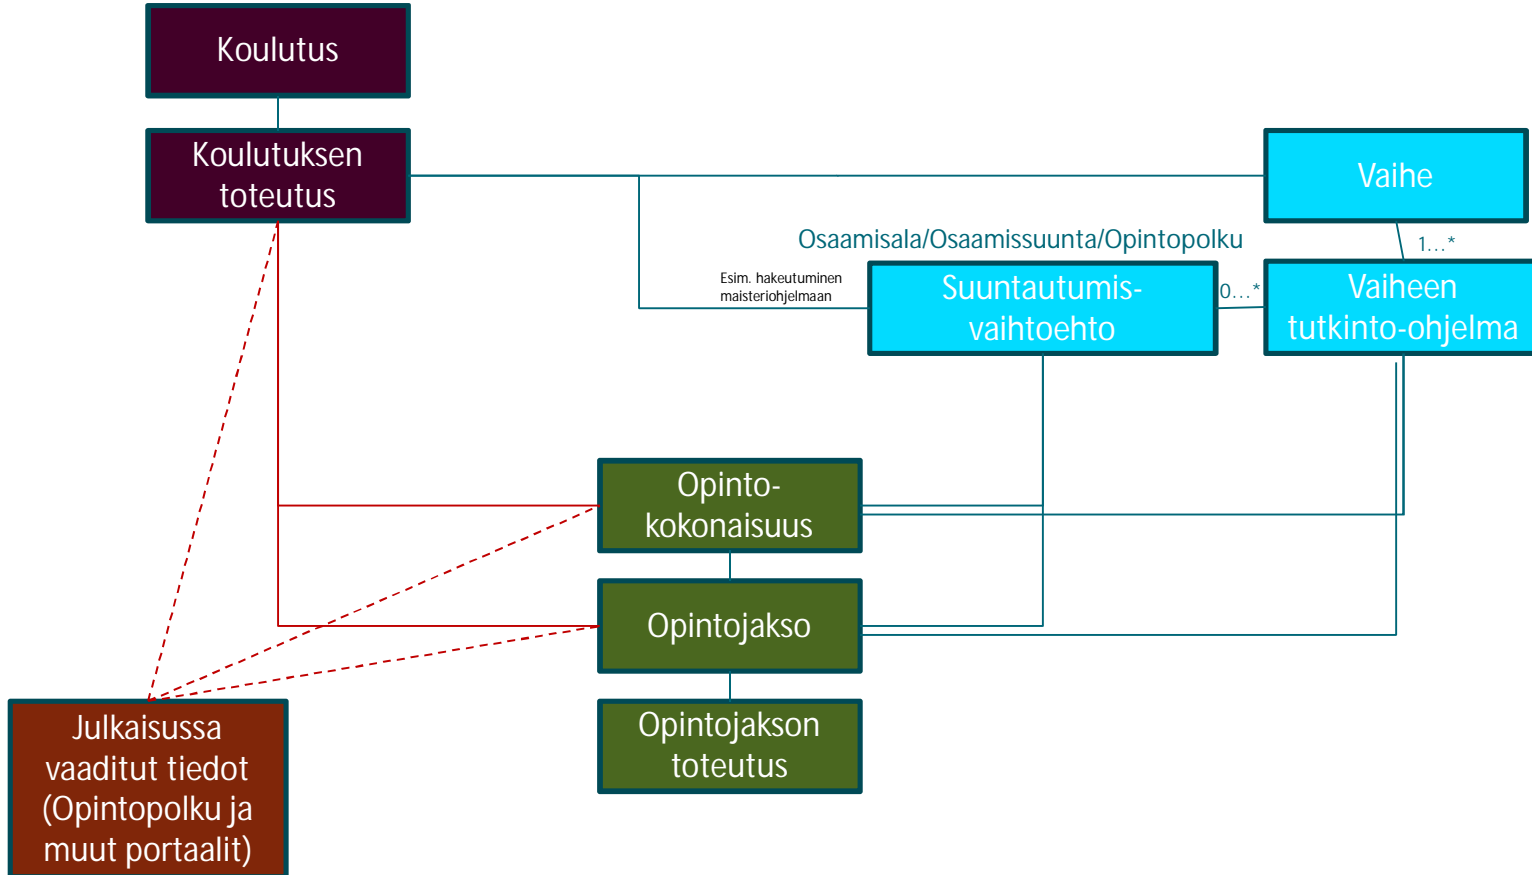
Koulutus

Koulutuksen toteutus

Vaihe

1...*

Osaamisala/Osaamissuunta/Opintopolku

Esim. hakeutuminen maisteriohjelmaan

Suuntautumis-vaihtoehto

0...*

Vaiheen tutkinto-ohjelma

Opinto-kokonaisuus

Opintojakso

Opintojakson toteutus

Julkaisussa vaaditut tiedot (Opintopolku ja muut portaalit)